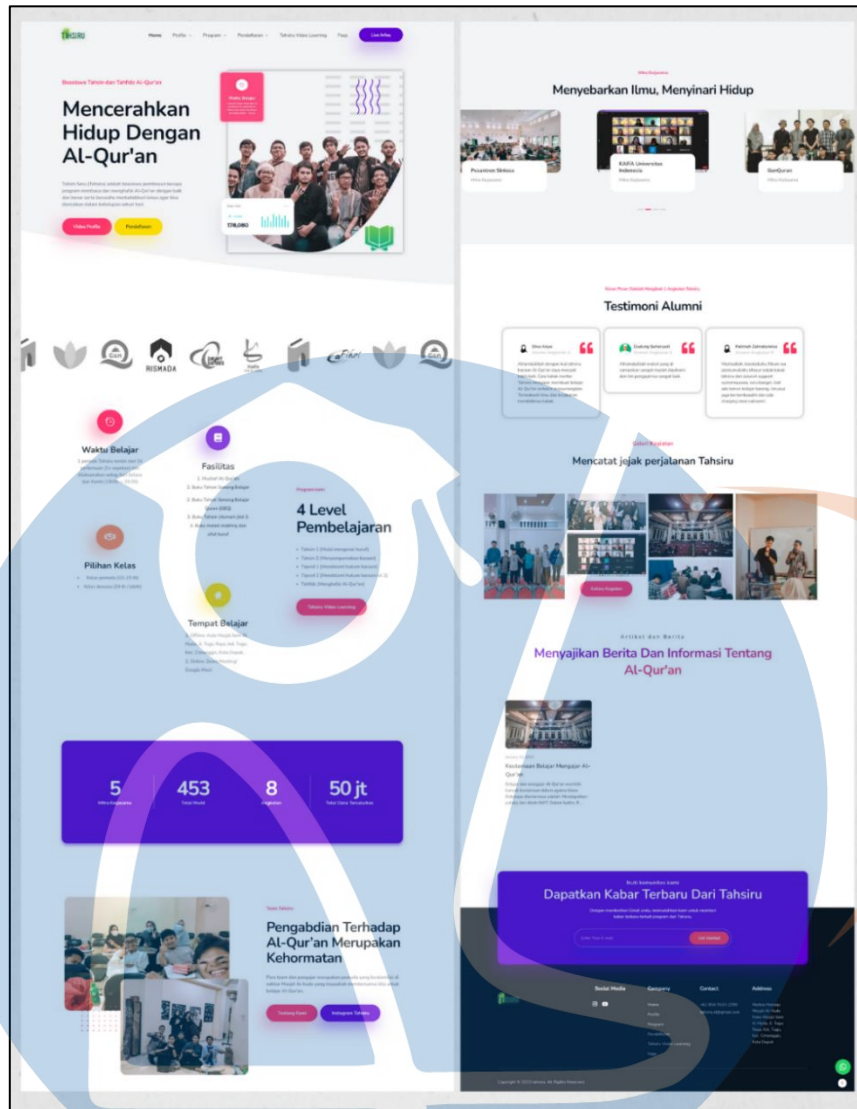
TAHSIRU

Home Profile Program Pendaftaran Tahsiru Video Learning Faq Live Infaq

Beasiswa Tahsin dan Tahfidz Al-Qur'an

Mencerahkan Hidup Dengan Al-Qur'an

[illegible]

Video Profile Pendaftaran

Mitra Kerjasama

Menyebarkan Ilmu, Menyinari Hidup

Pesantren Sintesa

KAFA Universitas Indonesia

SiniQuran

Testimoni Alumni

RISMADA

Waktu Belajar

Fasilitas

Program kami

4 Level Pembelajaran

Pilihan Kelas

Tempat Belajar

Tahsiru Video Learning

Galeri Kegiatan

Mencatat jejak perjalanan Tahsiru

Artikel dan Berita

Menyajikan Berita Dan Informasi Tentang Al-Qur'an

5 Mitra Kerjasama

453 Total Murid

8 Angkatan

50 jt Total Dana Tersalurkan

Pengabdian Terhadap Al-Qur'an Merupakan Kehormatan

Tentang Kami Instagram Tahsiru

Dapatkan Kabar Terbaru Dari Tahsiru

Social Media

Category

Contact

Address